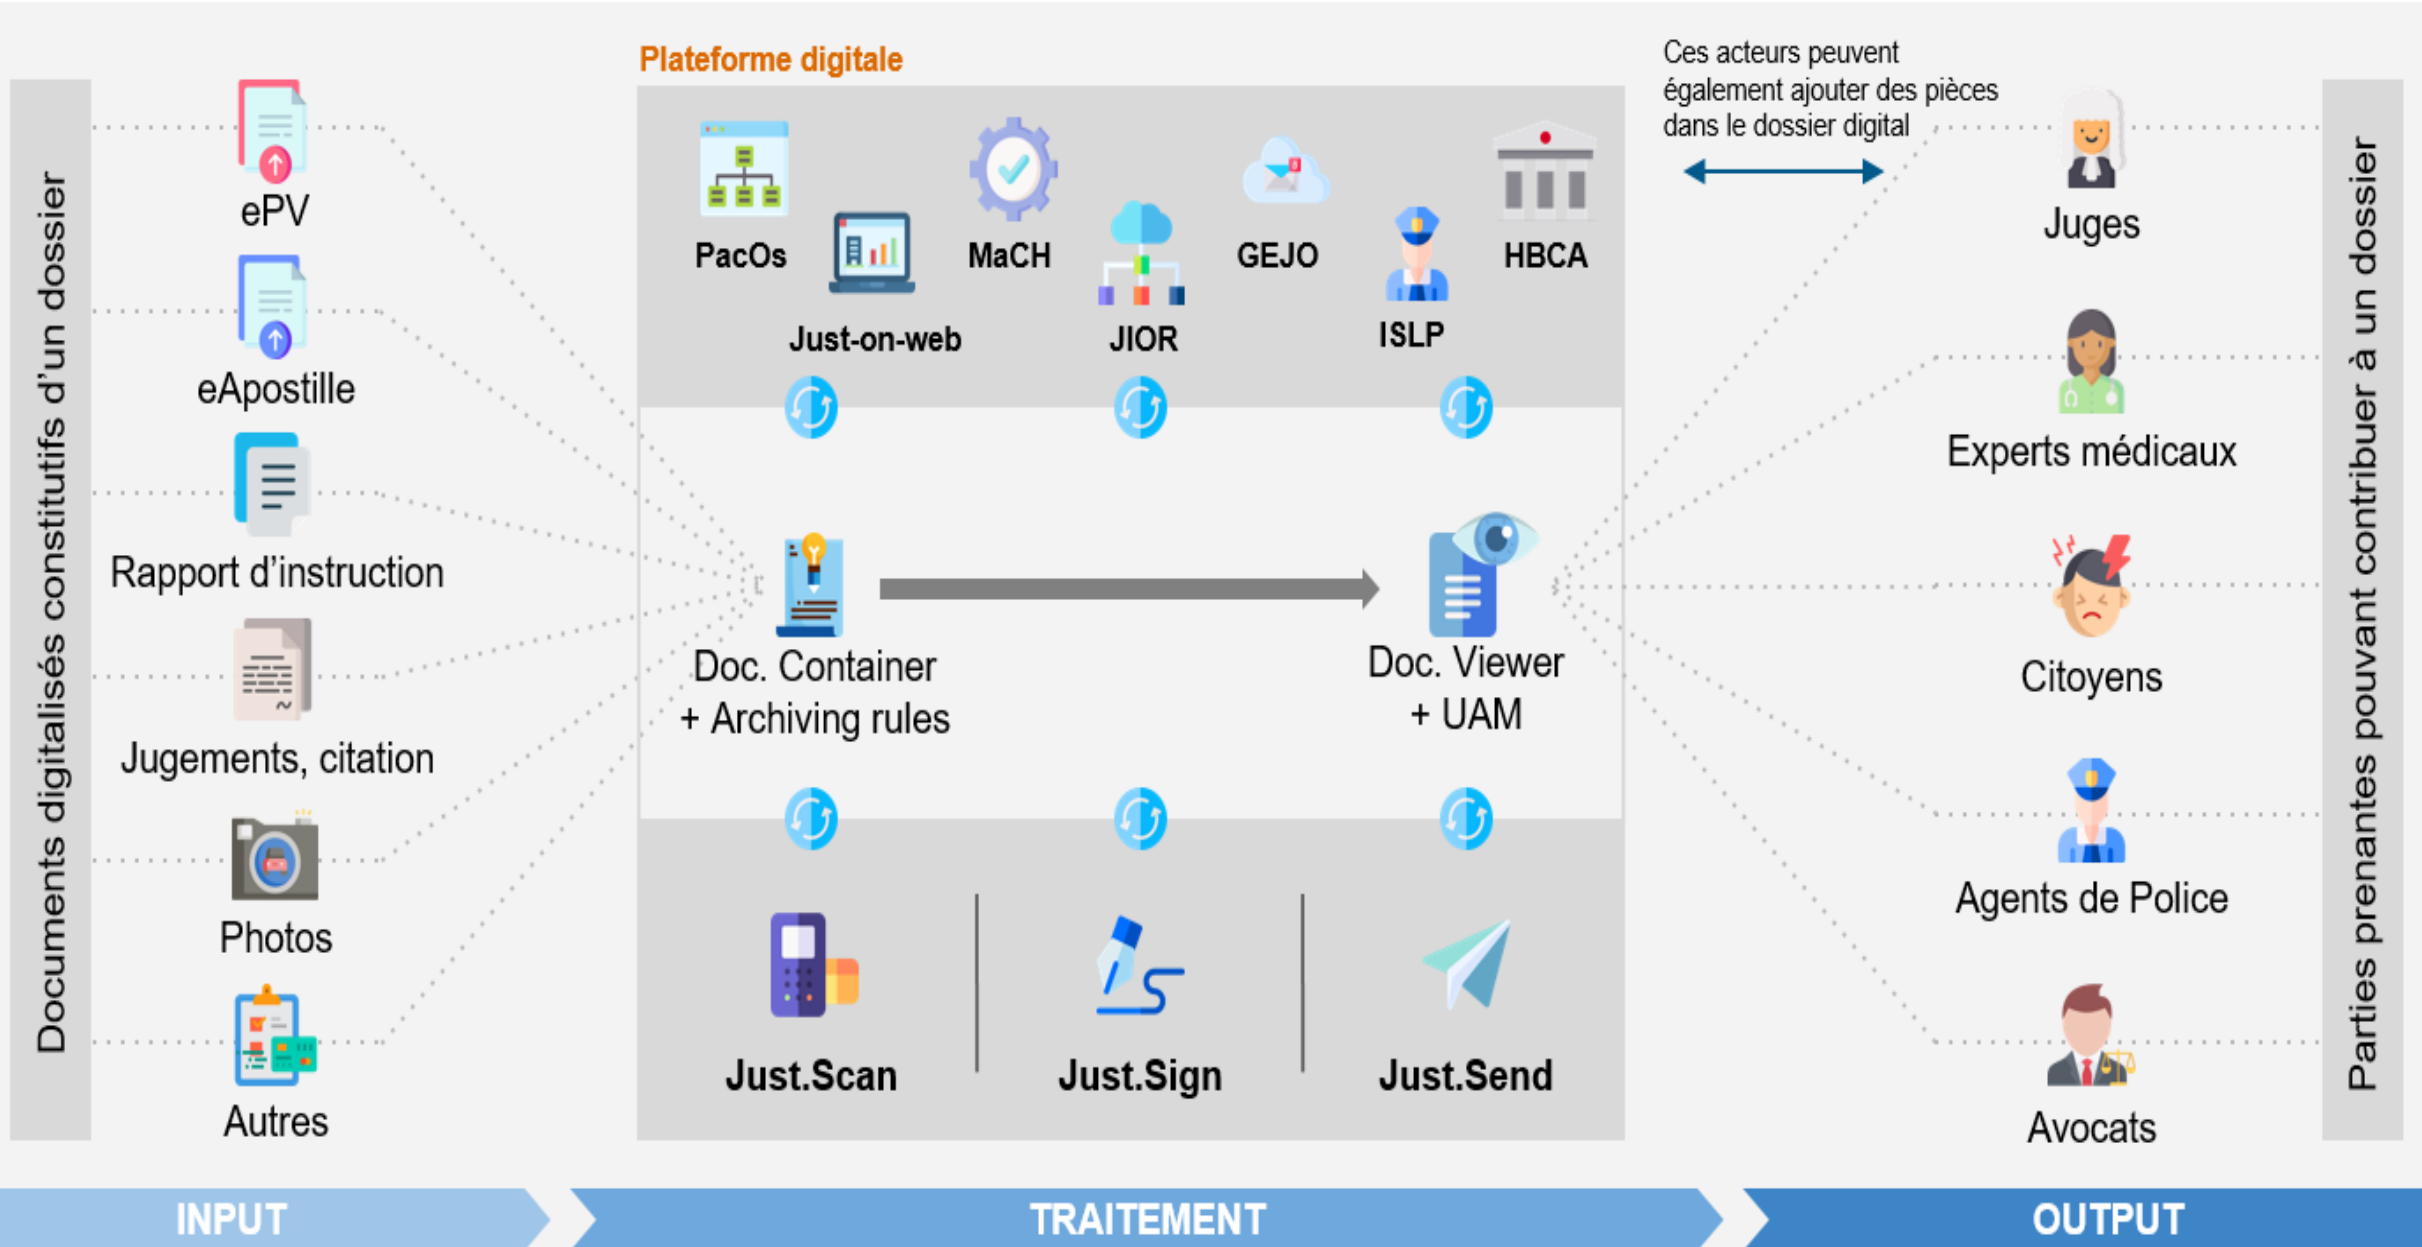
Documents digitalisés constitutifs d'un dossier

ePV

eApostille

Rapport d'instruction

Jugements, citation

Photos

Autres

Plateforme digitale

PacOs

Just-on-web

MaCH

JIOR

GEJO

ISLP

HBCA

Doc. Container + Archiving rules

Doc. Viewer + UAM

Just.Scan

Just.Sign

Just.Send

Ces acteurs peuvent également ajouter des pièces dans le dossier digital

Juges

Experts médicaux

Citoyens

Agents de Police

Avocats

Parties prenantes pouvant contribuer à un dossier

INPUT

TRAITEMENT

OUTPUT